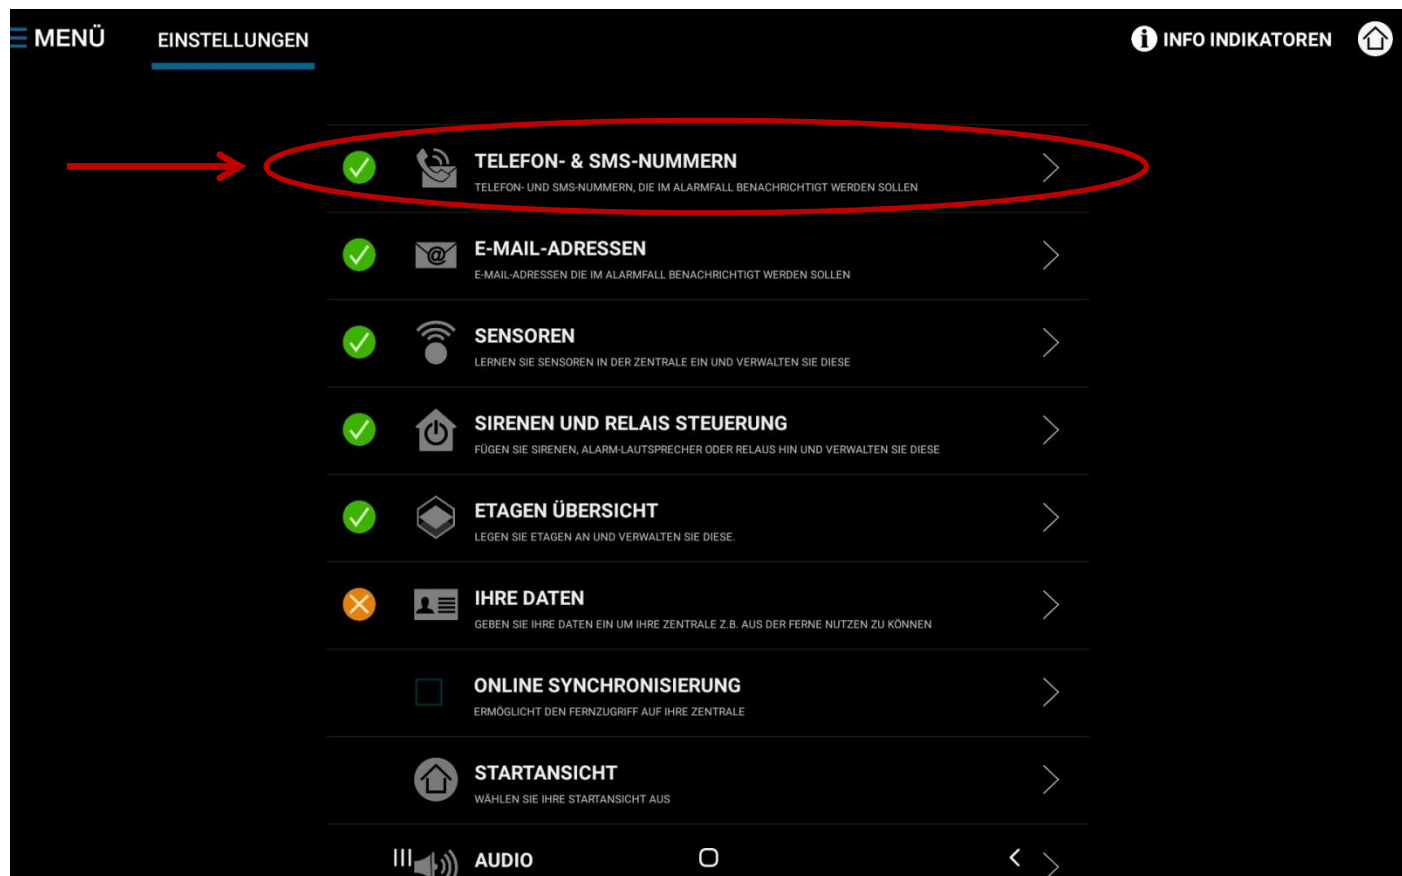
MENÜ EINSTELLUNGEN

INFO INDIKATOREN

TELEFON- & SMS-NUMMERN
TELEFON- UND SMS-NUMMERN, DIE IM ALARMFALL BENACHRICHTIGT WERDEN SOLLEN

E-MAIL-ADRESSEN
E-MAIL-ADRESSEN DIE IM ALARMFALL BENACHRICHTIGT WERDEN SOLLEN

SENSOREN
LERNEN SIE SENSOREN IN DER ZENTRALE EIN UND VERWALTEN SIE DIESE

SIRENEN UND RELAIS STEUERUNG
FÜGEN SIE SIRENEN, ALARM-LAUTSPRECHER ODER RELAIS HIN UND VERWALTEN SIE DIESE

ETAGEN ÜBERSICHT
LEGEN SIE ETAGEN AN UND VERWALTEN SIE DIESE.

IHRE DATEN
GEBEN SIE IHRE DATEN EIN UM IHRE ZENTRALE Z.B. AUS DER FERNE NUTZEN ZU KÖNNEN

ONLINE SYNCHRONISIERUNG
ERMÖGLICHT DEN FERNZUGRIFF AUF IHRE ZENTRALE

STARTANSICHT
WÄHLEN SIE IHRE STARTANSICHT AUS

AUDIO